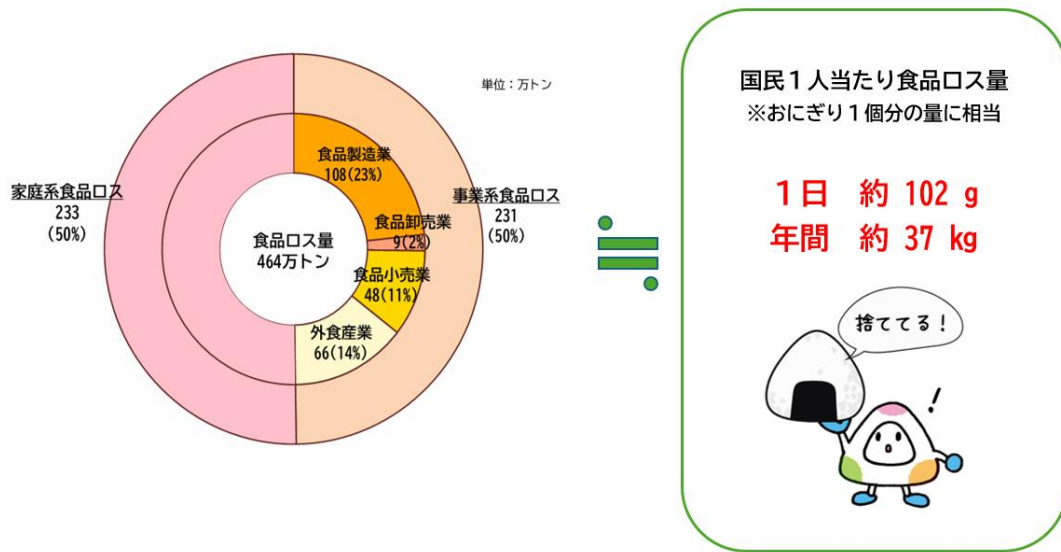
単位：万トン

家庭系食品ロス
233
(50%)

食品ロス量
464万トン

食品製造業
108(23%)

食品卸売業
9(2%)

食品小売業
48(11%)

外食産業
66(14%)

事業系食品ロス
231
(50%)

≒

国民１人当たり食品ロス量
※おにぎり１個分の量に相当

１日　約 102 g
年間　約 37 kg

捨ててる！

!